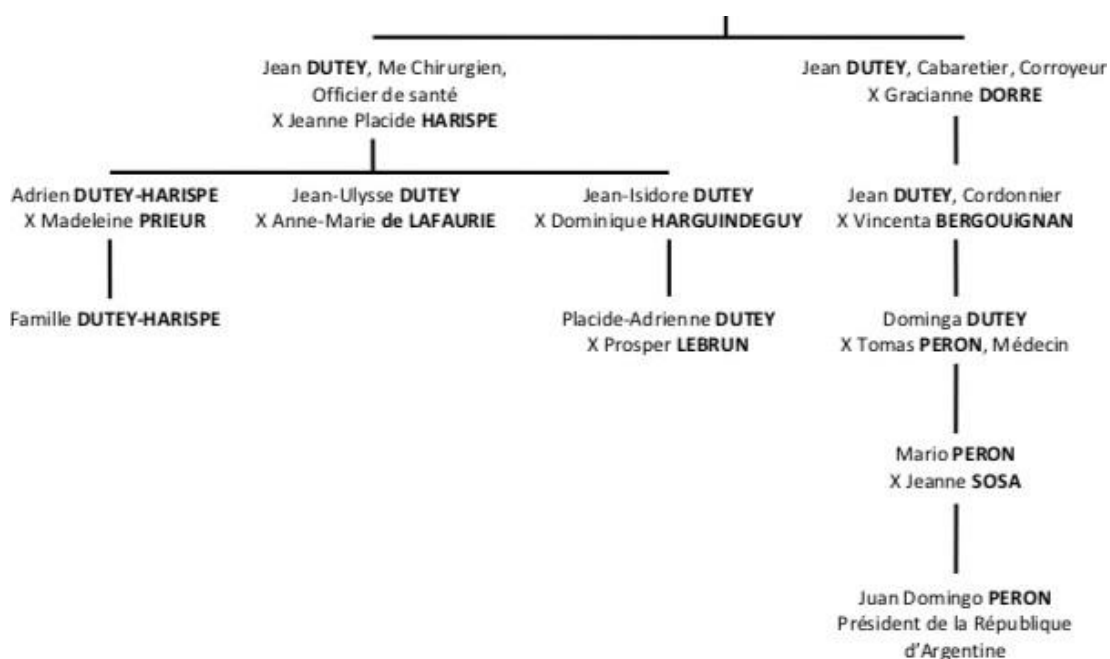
Jean DUTEY, Me Chirurgien, Officier de santé
X Jeanne Placide HARISPE

Jean DUTEY, Cabaretier, Corroyeur
X Gracianne DORRE

Adrien DUTEY-HARISPE
X Madeleine PRIEUR

Famille DUTEY-HARISPE

Jean-Ulysse DUTEY
X Anne-Marie de LAFAURIE

Jean-Isidore DUTEY
X Dominique HARGUINDEGUY

Placide-Adrienne DUTEY
X Prosper LEBRUN

Jean DUTEY, Cordonnier
X Vincenta BERGOUiGNAN

Dominga DUTEY
X Tomas PERON, Médecin

Mario PERON
X Jeanne SOSA

Juan Domingo PERON
Président de la République d'Argentine